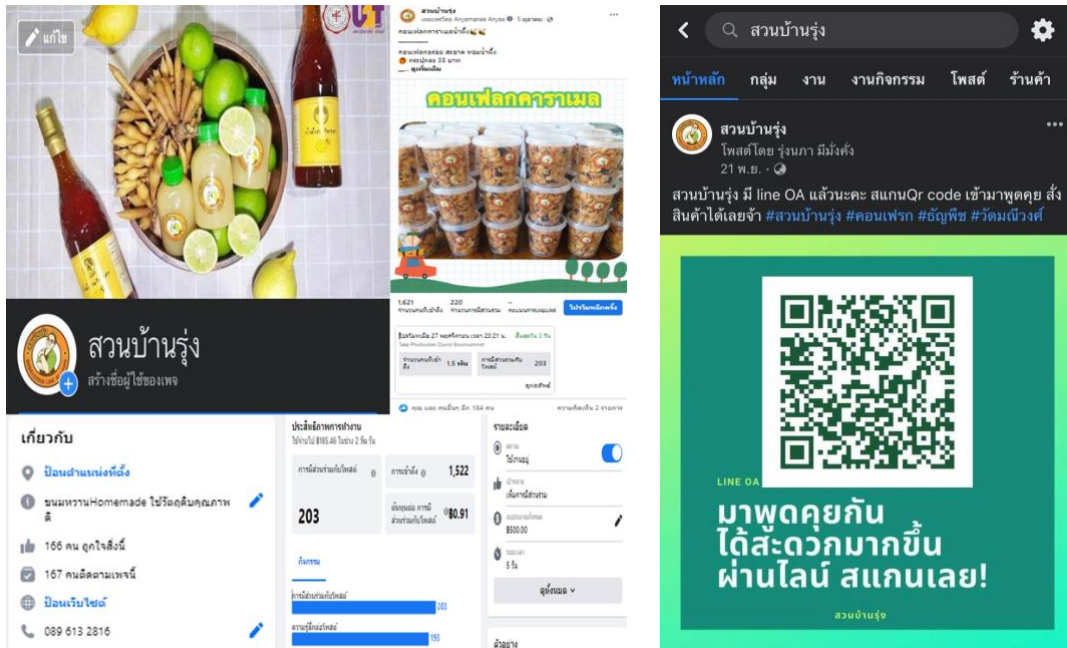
แก้ไข

สวนบ้านรุ่ง
สร้างชื่อผู้ใช้ของเพจ

เกี่ยวกับ
ป้อนตำแหน่งที่ตั้ง
ขนมหวานHomemade ใช้วัตถุดิบคุณภาพดี
166 คน ถูกใจสิ่งนี้
167 คนติดตามเพจนี้
ป้อนเว็บไซต์
089 613 2816

สวนบ้านรุ่ง
คอนเฟลกคาราเมล
1,621
220
โปรโมตอีกครั้ง
203
ประสิทธิภาพการทำงาน
การมีส่วนร่วมกับโพสต์
การเข้าถึง
1,522
203
฿0.91
กิจกรรม
รายละเอียด
ดูทั้งหมด

สวนบ้านรุ่ง
หน้าหลัก กลุ่ม งาน งานกิจกรรม โพสต์ ร้านค้า
สวนบ้านรุ่ง
โพสต์โดย รุ่งนภา มีมั่งคั่ง
21 พ.ย. ·
สวนบ้านรุ่ง มี line OA แล้วนะคะ สแกนQr code เข้ามาพูดคุย สั่งสินค้าได้เลยจ้า #สวนบ้านรุ่ง #คอนเฟรก #ธัญพืช #วัตมณีวงศ์

LINE OA
มาพูดคุยกัน
ได้สะดวกมากขึ้น
ผ่านไลน์ สแกนเลย!
สวนบ้านรุ่ง